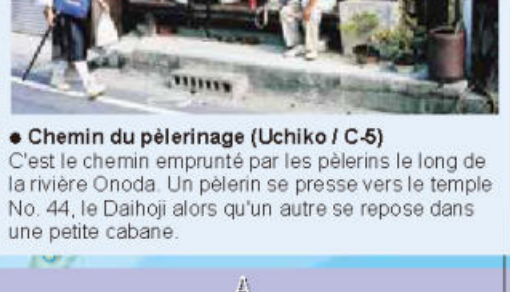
● Chemin du pèlerinage (Uchiko / C-5)
C'est le chemin emprunté par les pèlerins le long de la rivière Onoda. Un pèlerin se presse vers le temple No. 44, le Daihoji alors qu'un autre se repose dans une petite cabane.

A